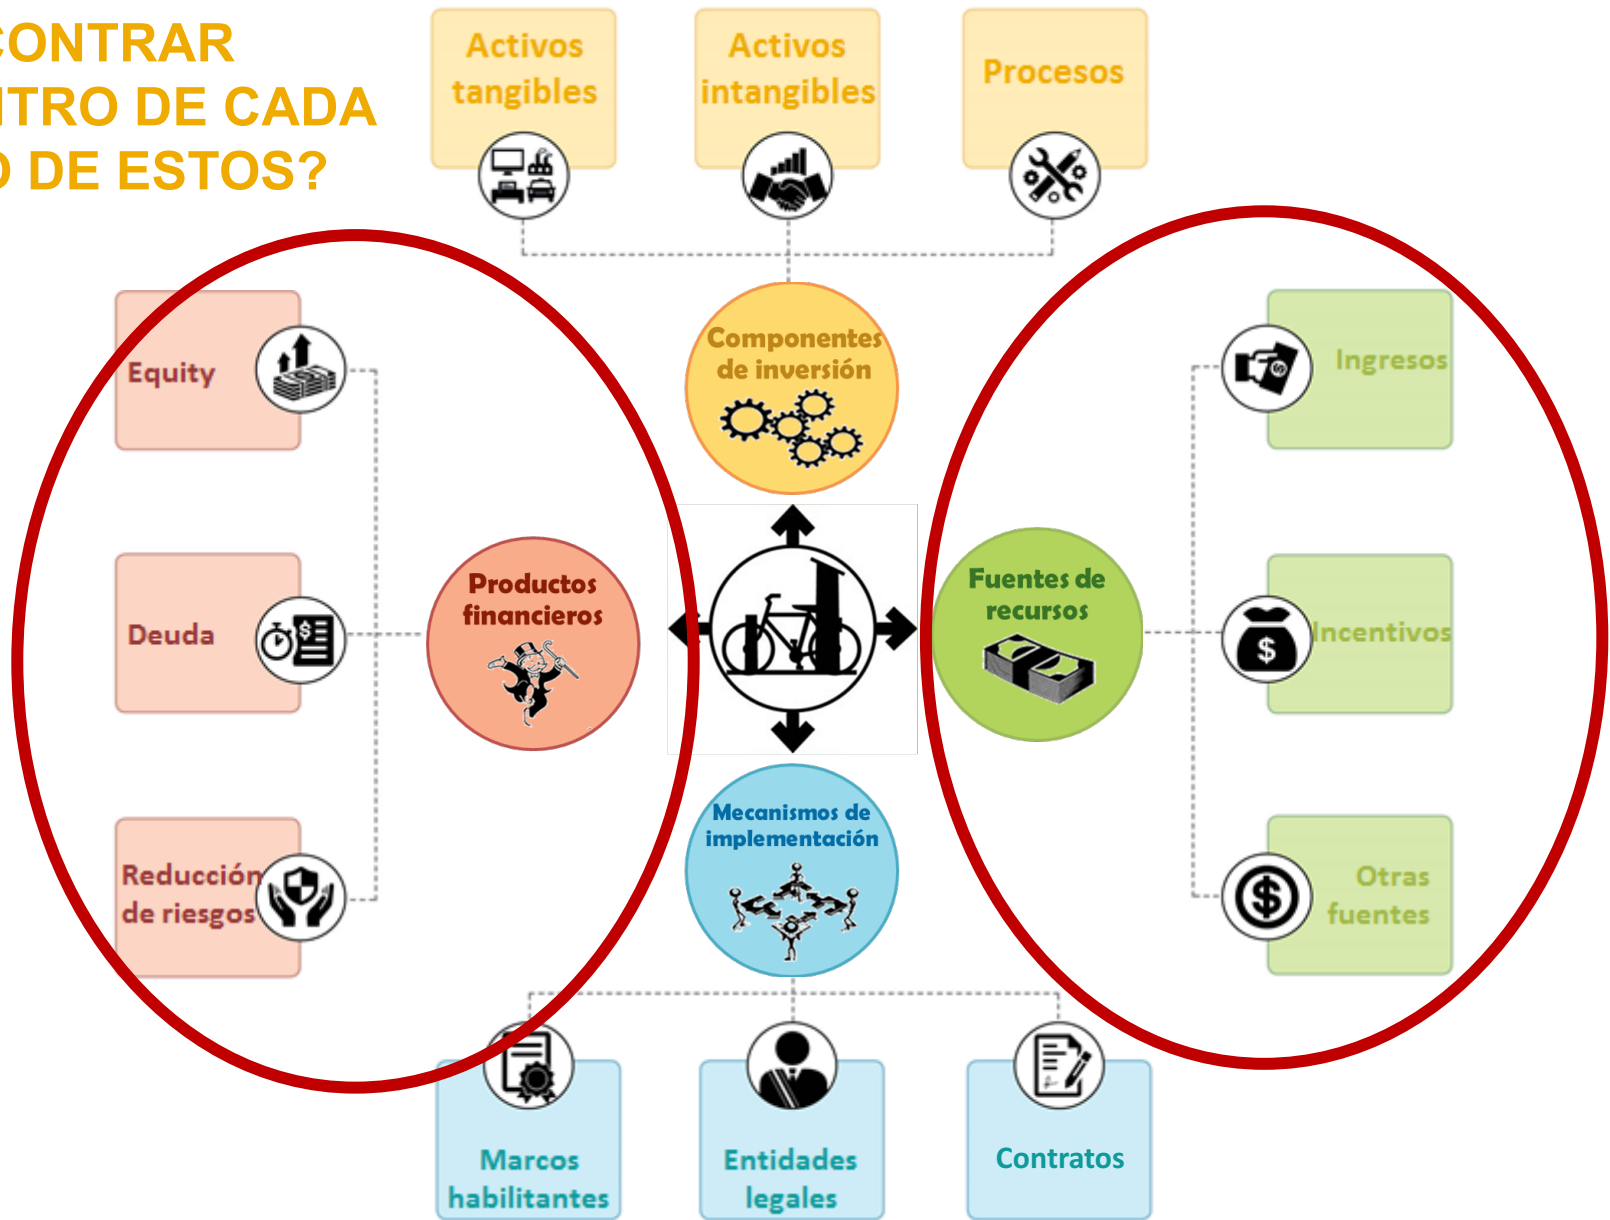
CONTRAR
ITRO DE CADA
) DE ESTOS?

Activos tangibles

Activos intangibles

Procesos

Componentes de inversión

Equity

Deuda

Reducción de riesgos

Productos financieros

Fuentes de recursos

Ingresos

Incentivos

Otras fuentes

Mecanismos de implementación

Marcos habilitantes

Entidades legales

Contratos